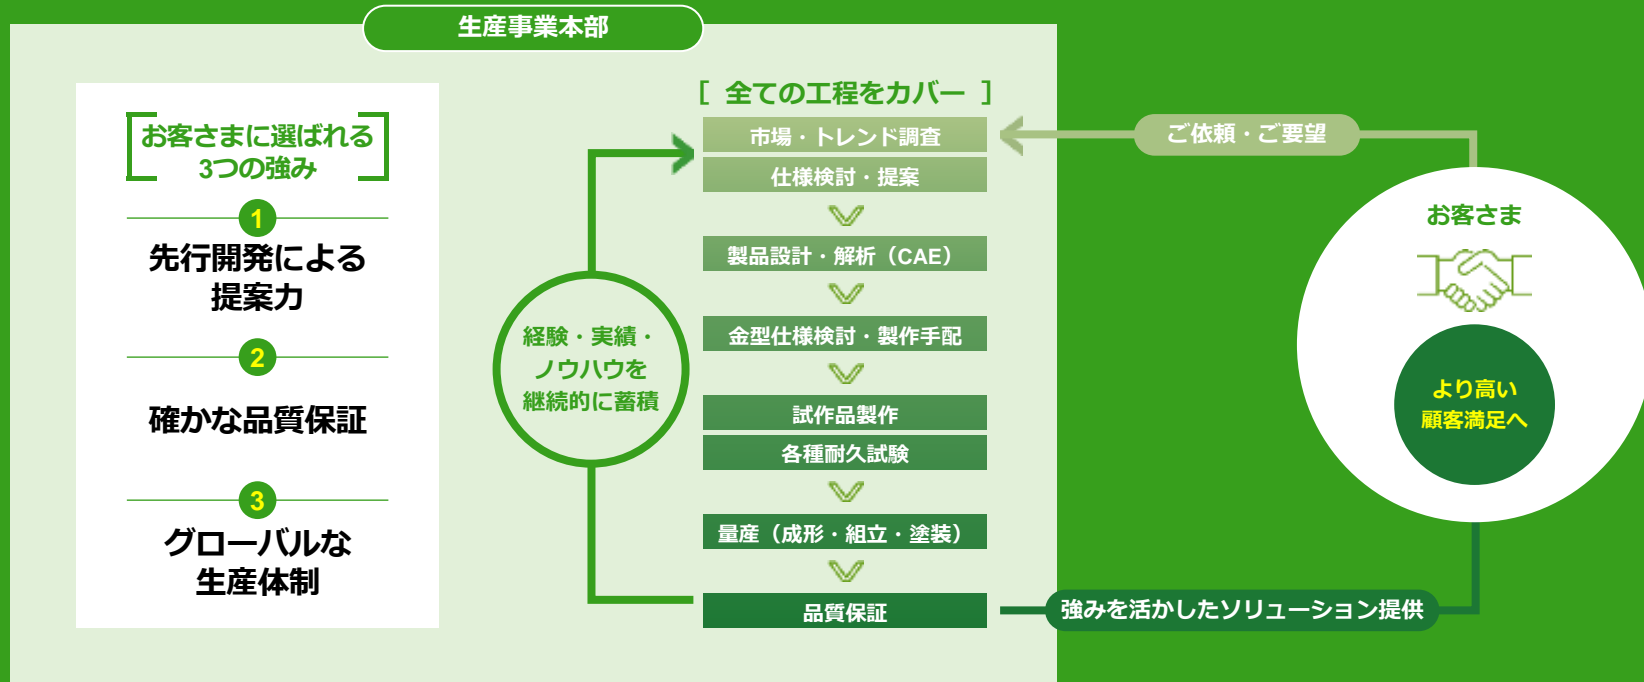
生産事業本部

お客さまに選ばれる
3つの強み

1
先行開発による
提案力

2
確かな品質保証

3
グローバルな
生産体制

[ 全ての工程をカバー ]

市場・トレンド調査
仕様検討・提案
製品設計・解析（CAE）
金型仕様検討・製作手配
試作品製作
各種耐久試験
量産（成形・組立・塗装）
品質保証

経験・実績・
ノウハウを
継続的に蓄積

ご依頼・ご要望

お客さま

より高い
顧客満足へ

強みを活かしたソリューション提供